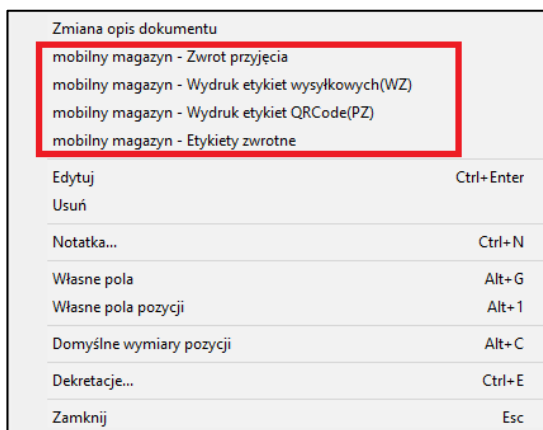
Zmiana opis dokumentu
mobilny magazyn - Zwrot przyjęcia
mobilny magazyn - Wydruk etykiet wysyłkowych(WZ)
mobilny magazyn - Wydruk etykiet QRCode(PZ)
mobilny magazyn - Etykiety zwrotne

| | |
|---|---|
| Edytuj | Ctrl+Enter |
| Usuń | |
| Notatka... | Ctrl+N |
| Własne pola | Alt+G |
| Własne pola pozycji | Alt+1 |
| Domyślne wymiary pozycji | Alt+C |
| Dekretacje... | Ctrl+E |
| Zamknij | Esc |